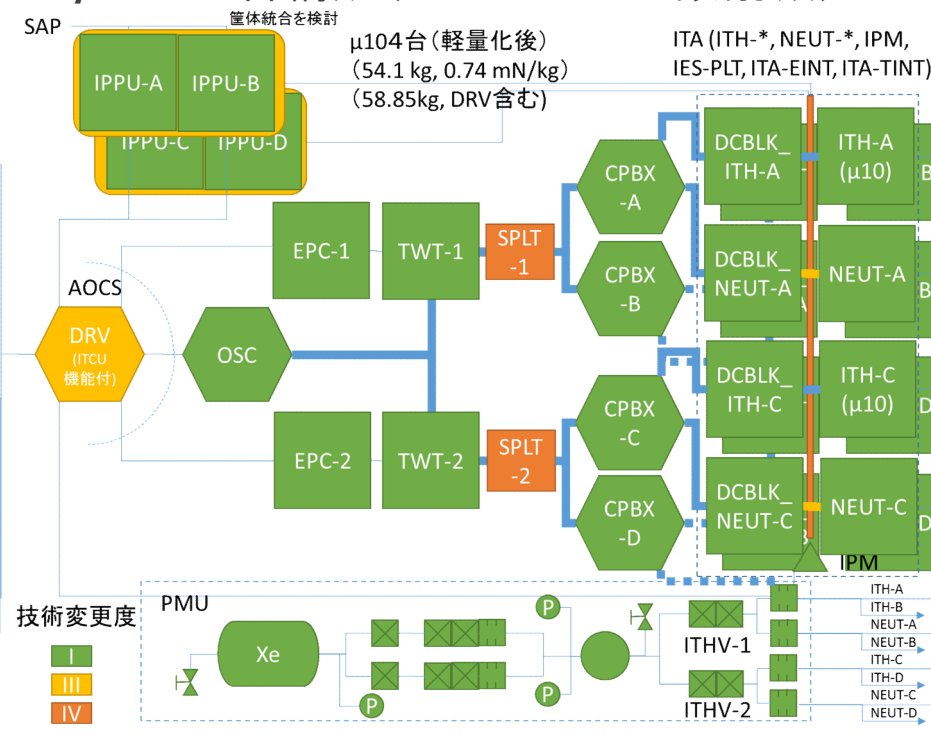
筐体統合を検討

SAP

IPPU-A
IPPU-B
IPPU-C
IPPU-D

μ104台(軽量化後)
(54.1 kg, 0.74 mN/kg)
(58.85kg, DRV含む)

ITA (ITH-*, NEUT-*, IPM, IES-PLT, ITA-EINT, ITA-TINT)

AOCS

DRV
(ITCU
機能付)

OSC

EPC-1
TWT-1
SPLT
-1

EPC-2
TWT-2
SPLT
-2

CPBX
-A
CPBX
-B
CPBX
-C
CPBX
-D

DCBLK_
ITH-A
ITH-A
(μ10)

DCBLK_
NEUT-A
NEUT-A

DCBLK_
ITH-C
ITH-C
(μ10)

DCBLK_
NEUT-C
NEUT-C

IPM

PMU

Xe

P
P
P

ITHV-1
ITHV-2

ITH-A
ITH-B
NEUT-A
NEUT-B
ITH-C
ITH-D
NEUT-C
NEUT-D

技術変更度
I
III
IV